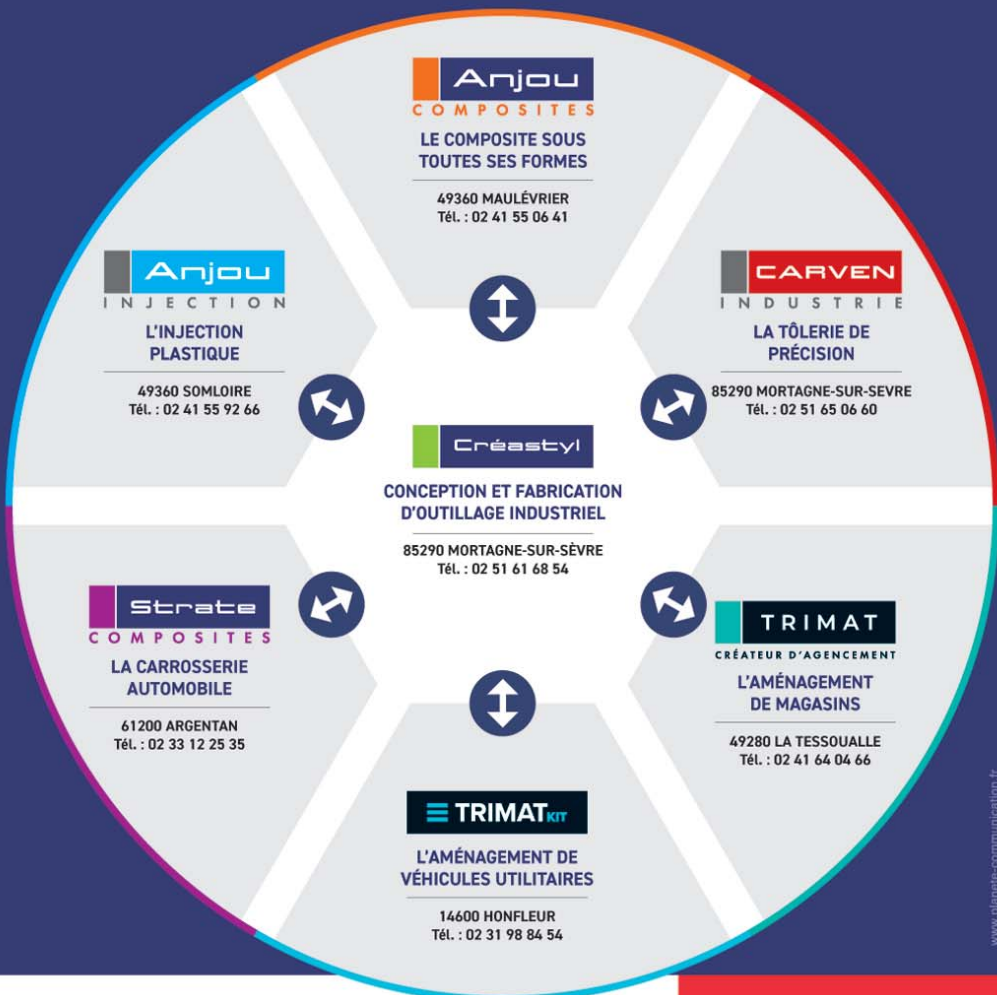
Anjou
COMPOSITES
LE COMPOSITE SOUS TOUTES SES FORMES
49360 MAULÉVRIER
Tél. : 02 41 55 06 41

Anjou
INJECTION
L'INJECTION PLASTIQUE
49360 SOMLOIRE
Tél. : 02 41 55 92 66

CARVEN
INDUSTRIE
LA TÔLERIE DE PRÉCISION
85290 MORTAGNE-SUR-SEVRE
Tél. : 02 51 65 06 60

Créastyl
CONCEPTION ET FABRICATION D'OUTILLAGE INDUSTRIEL
85290 MORTAGNE-SUR-SÈVRE
Tél. : 02 51 61 68 54

Strate
COMPOSITES
LA CARROSSERIE AUTOMOBILE
61200 ARGENTAN
Tél. : 02 33 12 25 35

TRIMAT
CRÉATEUR D'AGENCEMENT
L'AMÉNAGEMENT DE MAGASINS
49280 LA TESSOUALLE
Tél. : 02 41 64 04 66

TRIMAT KIT
L'AMÉNAGEMENT DE VÉHICULES UTILITAIRES
14600 HONFLEUR
Tél. : 02 31 98 84 54

www.planete-communication.fr